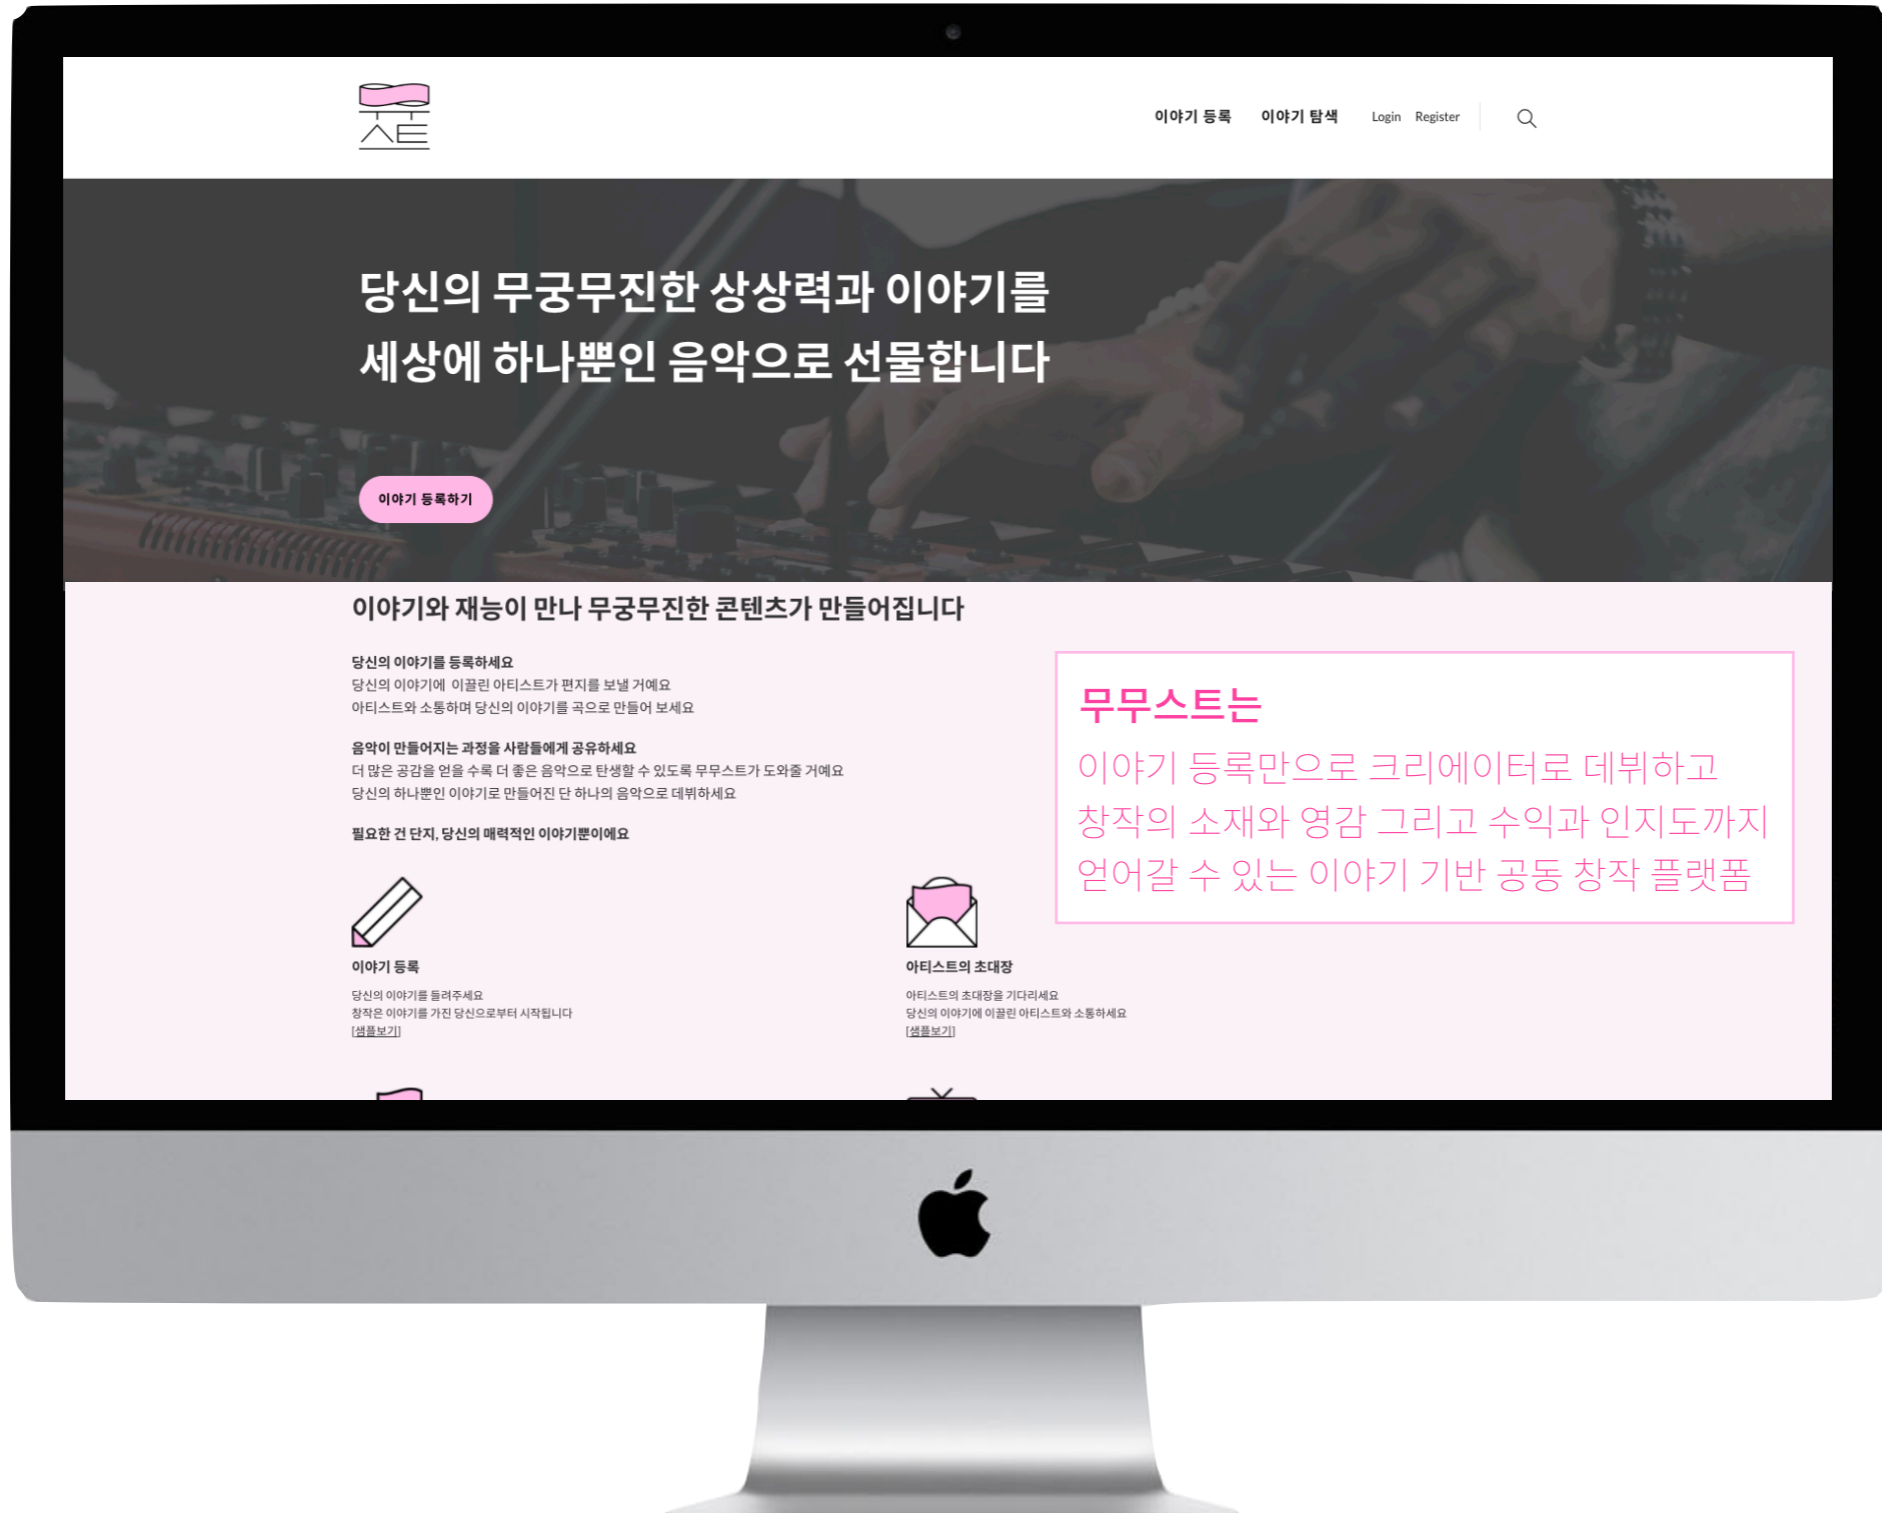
무무
스트

이야기 등록 이야기 탐색 Login Register

당신의 무궁무진한 상상력과 이야기를
세상에 하나뿐인 음악으로 선물합니다

이야기 등록하기

이야기와 재능이 만나 무궁무진한 콘텐츠가 만들어집니다

당신의 이야기를 등록하세요
당신의 이야기에 이끌린 아티스트가 편지를 보낼 거예요
아티스트와 소통하며 당신의 이야기를 곡으로 만들어 보세요

음악이 만들어지는 과정을 사람들에게 공유하세요
더 많은 공감을 얻을 수록 더 좋은 음악으로 탄생할 수 있도록 무무스트가 도와줄 거예요
당신의 하나뿐인 이야기로 만들어진 단 하나의 음악으로 데뷔하세요

필요한 건 단지, 당신의 매력적인 이야기뿐이에요

무무스트는
이야기 등록만으로 크리에이터로 데뷔하고
창작의 소재와 영감 그리고 수익과 인지도까지
얻어갈 수 있는 이야기 기반 공동 창작 플랫폼

이야기 등록
당신의 이야기를 들려주세요
창작은 이야기를 가진 당신으로부터 시작됩니다
[샘플보기]

아티스트의 초대장
아티스트의 초대장을 기다리세요
당신의 이야기에 이끌린 아티스트와 소통하세요
[샘플보기]